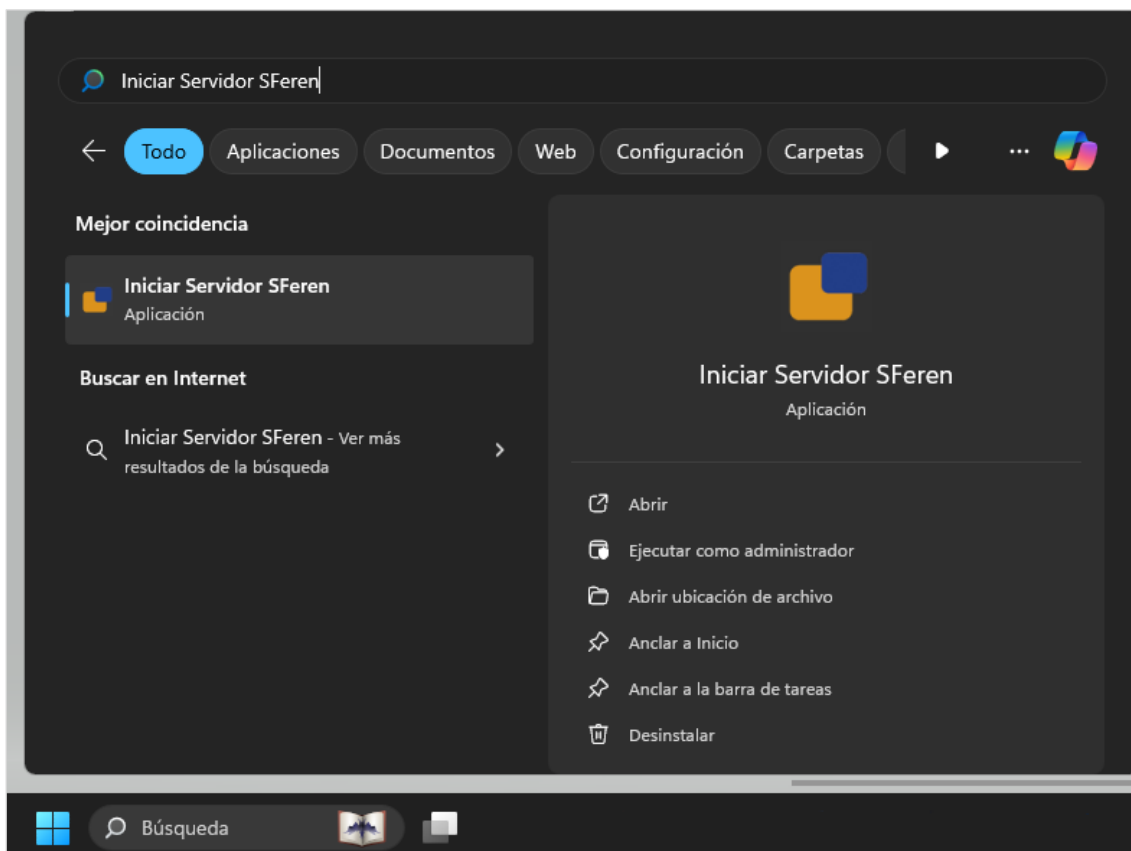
Iniciar Servidor SFeren

Todo Aplicaciones Documentos Web Configuración Carpetas ...

Mejor coincidencia

Iniciar Servidor SFeren
Aplicación

Buscar en Internet

Iniciar Servidor SFeren - Ver más resultados de la búsqueda

Iniciar Servidor SFeren
Aplicación

Abrir
Ejecutar como administrador
Abrir ubicación de archivo
Anclar a Inicio
Anclar a la barra de tareas
Desinstalar

Búsqueda